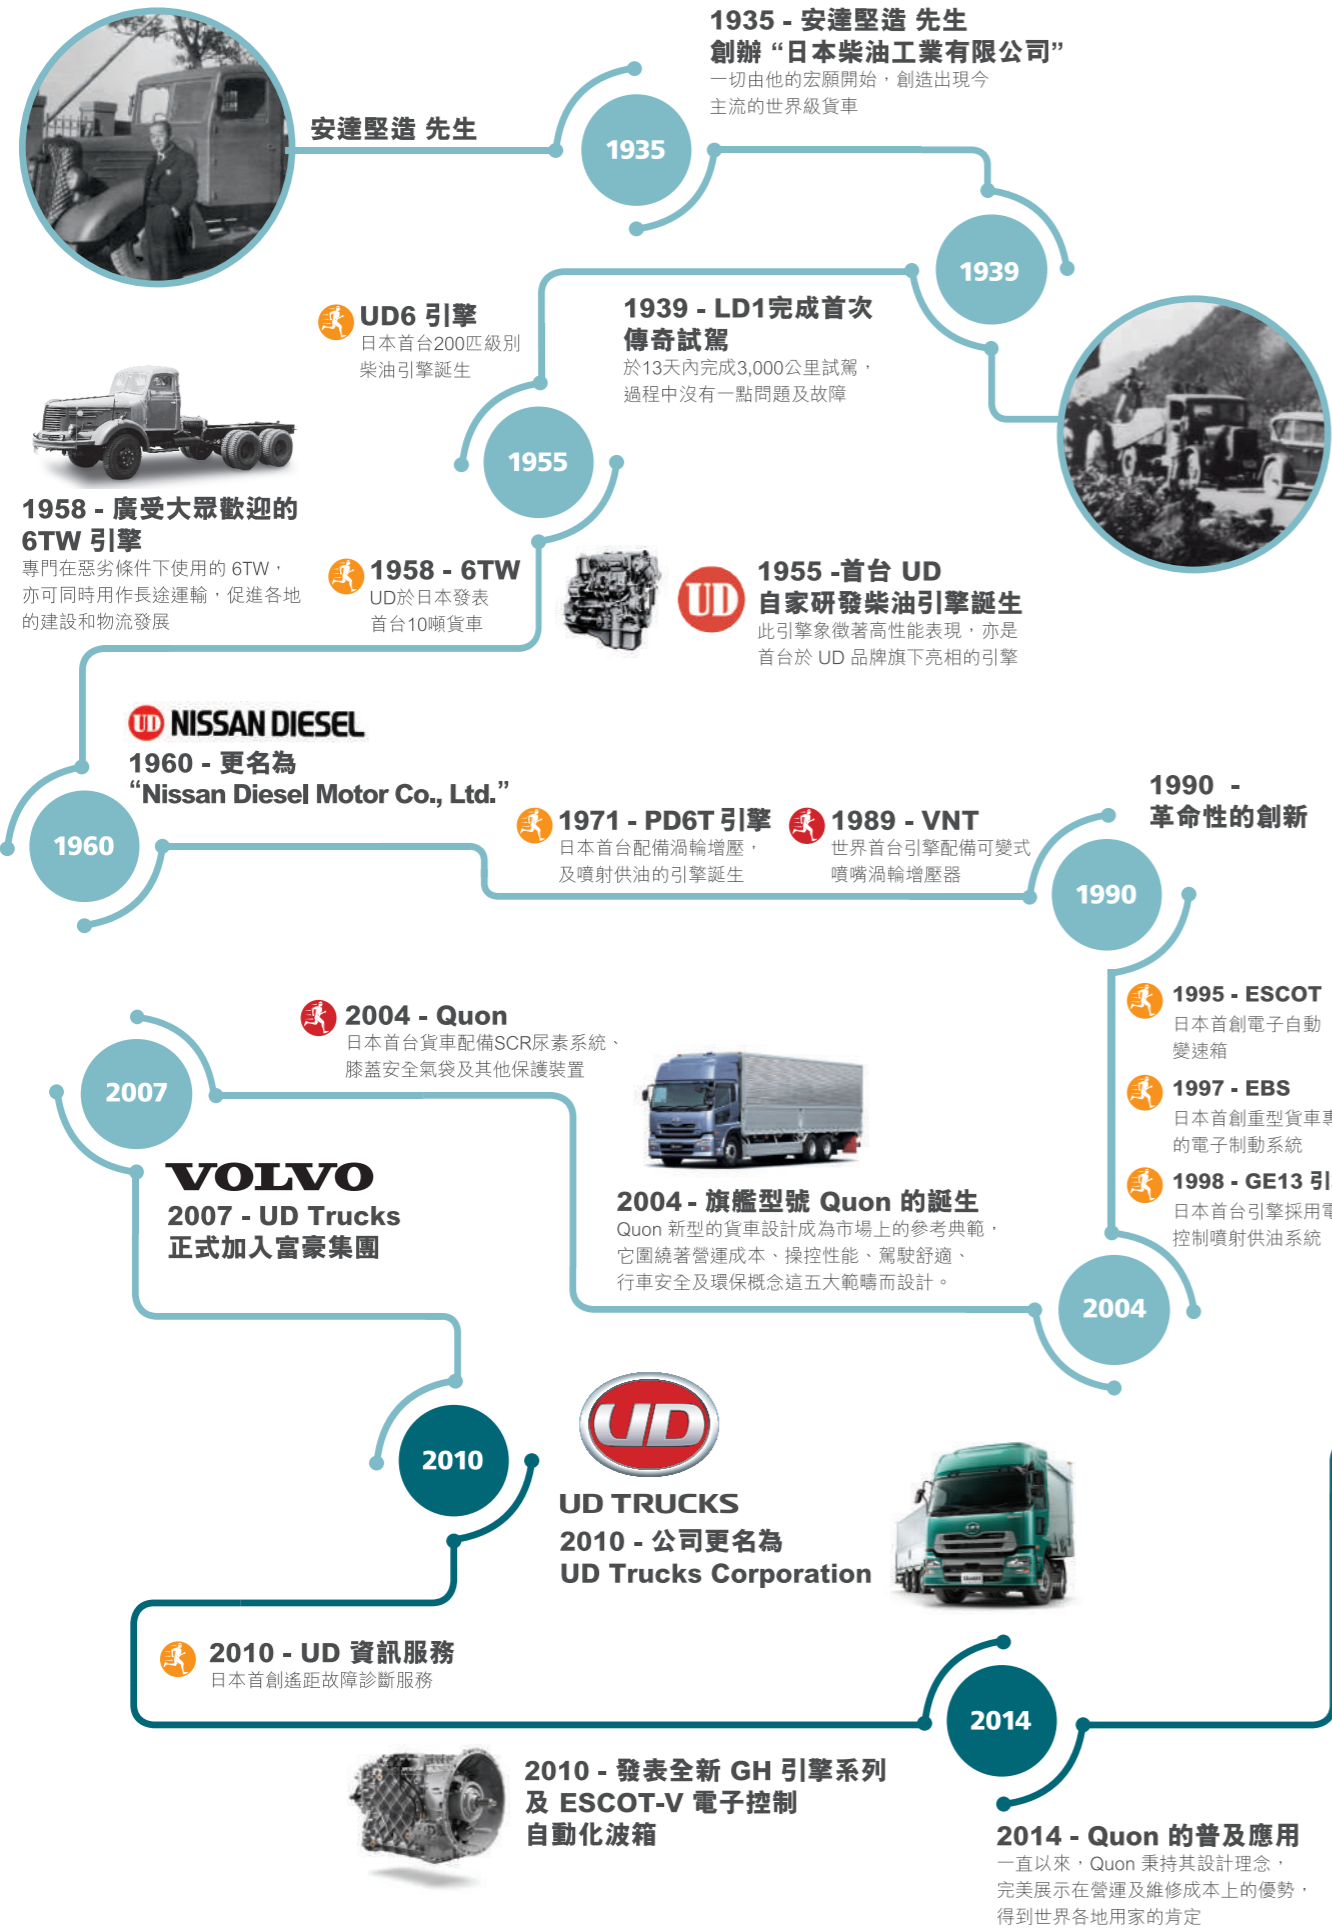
1935 - 安達堅造 先生
創辦 “日本柴油工業有限公司”
一切由他的宏願開始，創造出現今主流的世界級貨車

安達堅造 先生

1935

1939

UD6 引擎
日本首台200匹級別柴油引擎誕生

1939 - LD1完成首次傳奇試駕
於13天內完成3,000公里試駕，過程中沒有一點問題及故障

1955

1958 - 廣受大眾歡迎的6TW 引擎
專門在惡劣條件下使用的 6TW，亦可同時用作長途運輸，促進各地的建設和物流發展

1958 - 6TW
UD於日本發表首台10噸貨車

UD

1955 -首台 UD 自家研發柴油引擎誕生
此引擎象徵著高性能表現，亦是首台於 UD 品牌旗下亮相的引擎

UD NISSAN DIESEL
1960 - 更名為
“Nissan Diesel Motor Co., Ltd.”

1960

1971 - PD6T 引擎
日本首台配備渦輪增壓，及噴射供油的引擎誕生

1989 - VNT
世界首台引擎配備可變式噴嘴渦輪增壓器

1990 -
革命性的創新

1990

1995 - ESCOT
日本首創電子自動變速箱

1997 - EBS
日本首創重型貨車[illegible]的電子制動系統

1998 - GE13 引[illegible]
日本首台引擎採用電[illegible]控制噴射供油系統

2004 - Quon
日本首台貨車配備SCR尿素系統、膝蓋安全氣袋及其他保護裝置

2007

VOLVO
2007 - UD Trucks
正式加入富豪集團

2004 - 旗艦型號 Quon 的誕生
Quon 新型的貨車設計成為市場上的參考典範，它圍繞著營運成本、操控性能、駕駛舒適、行車安全及環保概念這五大範疇而設計。

2004

UD
UD TRUCKS
2010 - 公司更名為
UD Trucks Corporation

2010

2010 - UD 資訊服務
日本首創遙距故障診斷服務

2014

2010 - 發表全新 GH 引擎系列及 ESCOT-V 電子控制自動化波箱

2014 - Quon 的普及應用
一直以來，Quon 秉持其設計理念，完美展示在營運及維修成本上的優勢，得到世界各地用家的肯定